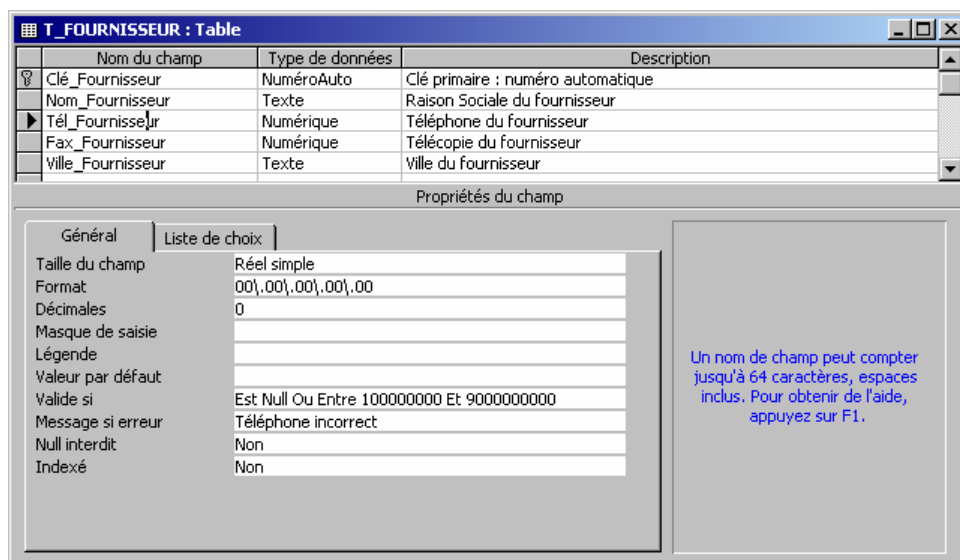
T_FOURNISSEUR : Table

| Nom du champ | Type de données | Description |
|---|---|---|
| Clé_Fournisseur | NuméroAuto | Clé primaire : numéro automatique |
| Nom_Fournisseur | Texte | Raison Sociale du fournisseur |
| Tél_Fournisseur | Numérique | Téléphone du fournisseur |
| Fax_Fournisseur | Numérique | Télécopie du fournisseur |
| Ville_Fournisseur | Texte | Ville du fournisseur |

Propriétés du champ

Général | Liste de choix

| | |
|---|---|
| Taille du champ | Réel simple |
| Format | 00\.00\.00\.00\.00 |
| Décimales | 0 |
| Masque de saisie | |
| Légende | |
| Valeur par défaut | |
| Valide si | Est Null Ou Entre 100000000 Et 9000000000 |
| Message si erreur | Téléphone incorrect |
| Null interdit | Non |
| Indexé | Non |

Un nom de champ peut compter jusqu'à 64 caractères, espaces inclus. Pour obtenir de l'aide, appuyez sur F1.